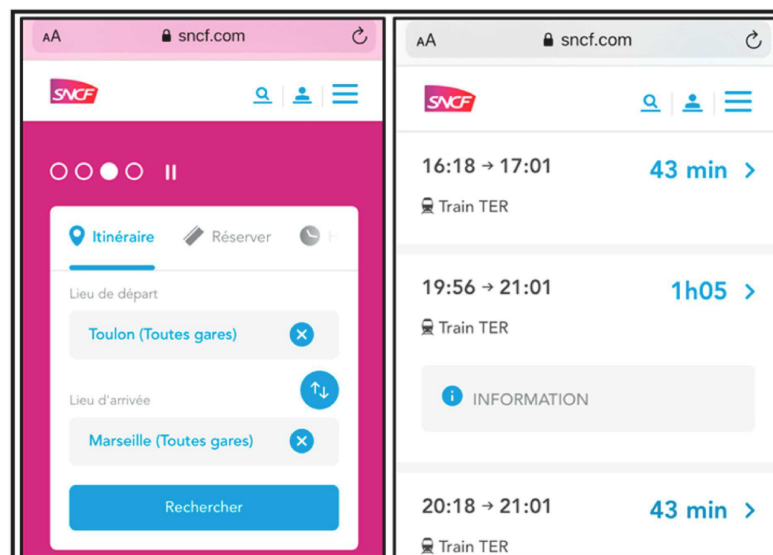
AA sncf.com

SNCF

Itinéraire Réserver

Lieu de départ

Toulon (Toutes gares)

Lieu d'arrivée

Marseille (Toutes gares)

Rechercher

AA sncf.com

SNCF

16:18 → 17:01 43 min

Train TER

19:56 → 21:01 1h05

Train TER

INFORMATION

20:18 → 21:01 43 min

Train TER